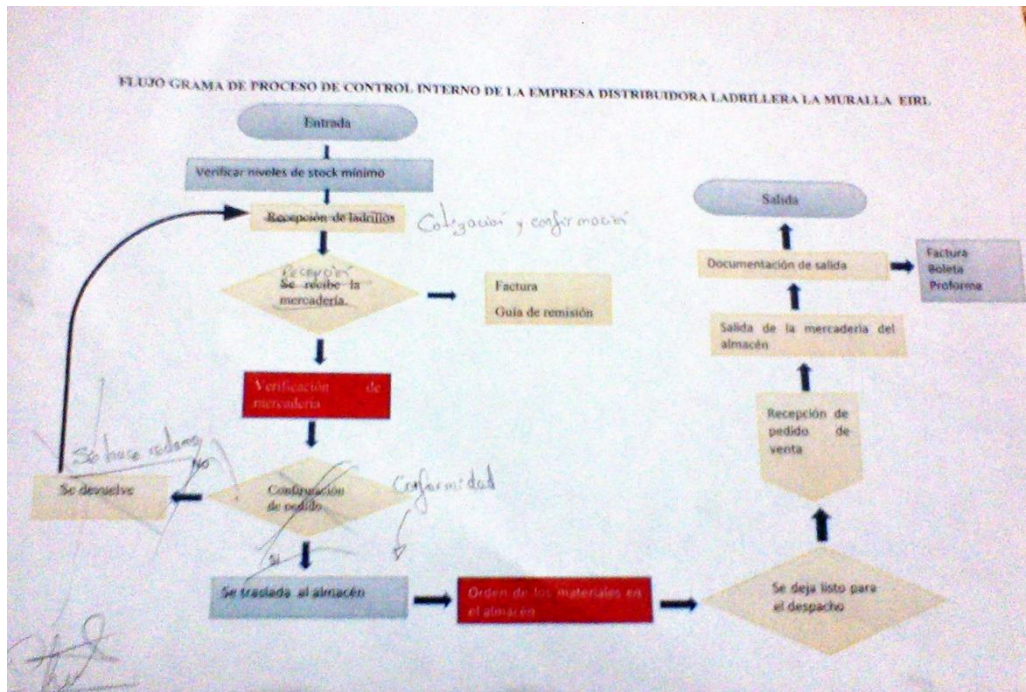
FLUJO GRAMA DE PROCESO DE CONTROL INTERNO DE LA EMPRESA DISTRIBUIDORA LADRILLERA LA MURALLA EIRL

Entrada

Verificar niveles de stock mínimo

Recepción de ladrillos

Cotización y conformación

Recepción

Se recibe la mercadería.

Factura

Guía de remisión

Verificación de mercadería

Se hace reclamo

NO

Se devuelve

Confirmación de pedido

Conformidad

SI

Se traslada al almacén

Orden de los materiales en el almacén

Se deja listo para el despacho

Recepción de pedido de venta

Salida de la mercadería del almacén

Documentación de salida

Factura
Boleta
Proforma

Salida